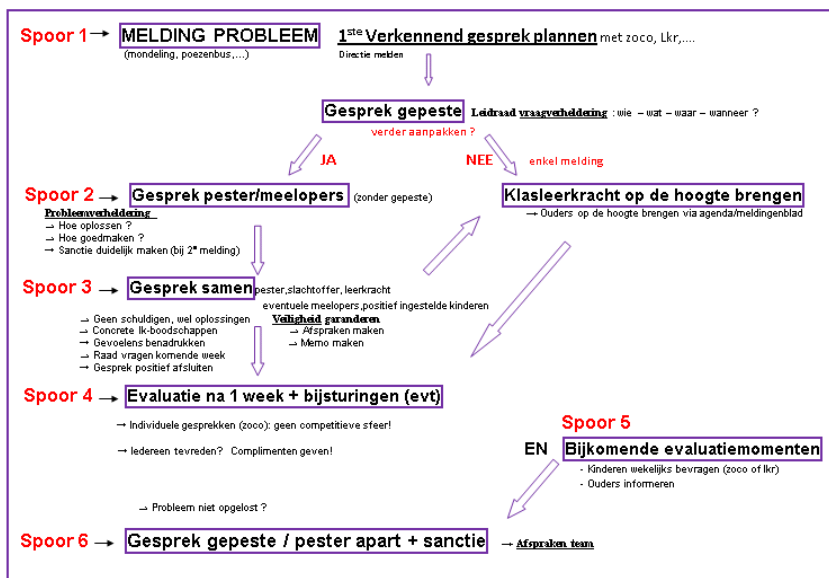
Spoor 1 → MELDING PROBLEEM
(mondeling, poezenbus,…)

1$^{ste}$ Verkennend gesprek plannen met zoco, Lkr,….
Directie melden

Gesprek gepeste Leidraad vraagverheldering : wie – wat – waar – wanneer ?
verder aanpakken ?

JA

NEE enkel melding

Spoor 2 → Gesprek pester/meelopers (zonder gepeste)
Probleemverheldering
→ Hoe oplossen ?
→ Hoe goedmaken ?
→ Sanctie duidelijk maken (bij 2$^e$ melding)

Klasleerkracht op de hoogte brengen
→ Ouders op de hoogte brengen via agenda/meldingenblad

Spoor 3 → Gesprek samen pester,slachtoffer, leerkracht
eventuele meelopers,positief ingestelde kinderen
→ Geen schuldigen, wel oplossingen
→ Concrete Ik-boodschappen
→ Gevoelens benadrukken
→ Raad vragen komende week
→ Gesprek positief afsluiten

Veiligheid garanderen
→ Afspraken maken
→ Memo maken

Spoor 4 → Evaluatie na 1 week + bijsturingen (evt)
→ Individuele gesprekken (zoco): geen competitieve sfeer!
→ Iedereen tevreden? Complimenten geven!

Spoor 5
EN Bijkomende evaluatiemomenten
- Kinderen wekelijks bevragen (zoco of lkr)
- Ouders informeren

→ Probleem niet opgelost ?

Spoor 6 → Gesprek gepeste / pester apart + sanctie → Afspraken team